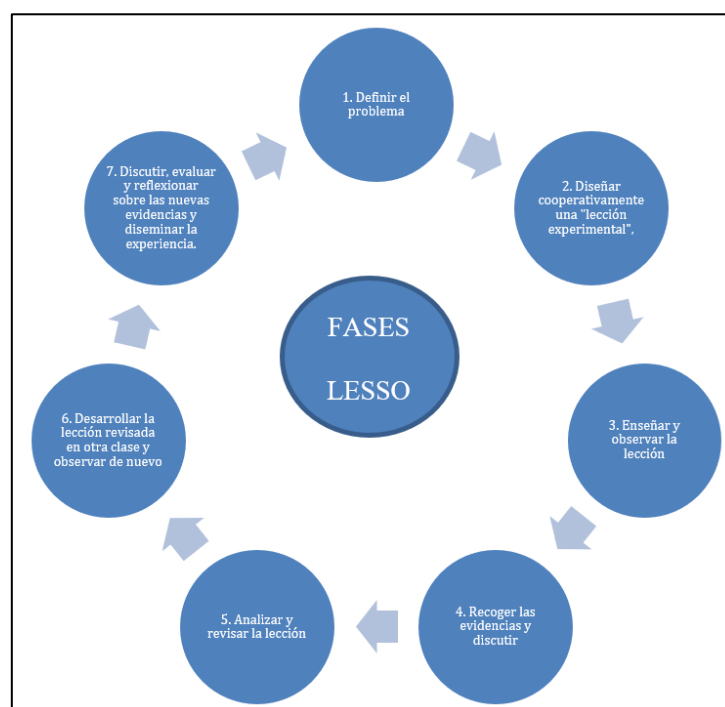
FASES
LESSO

1. Definir el problema

2. Diseñar cooperativamente una "lección experimental",

3. Enseñar y observar la lección

4. Recoger las evidencias y discutir

5. Analizar y revisar la lección

6. Desarrollar la lección revisada en otra clase y observar de nuevo

7. Discutir, evaluar y reflexionar sobre las nuevas evidencias y diseminar la experiencia.